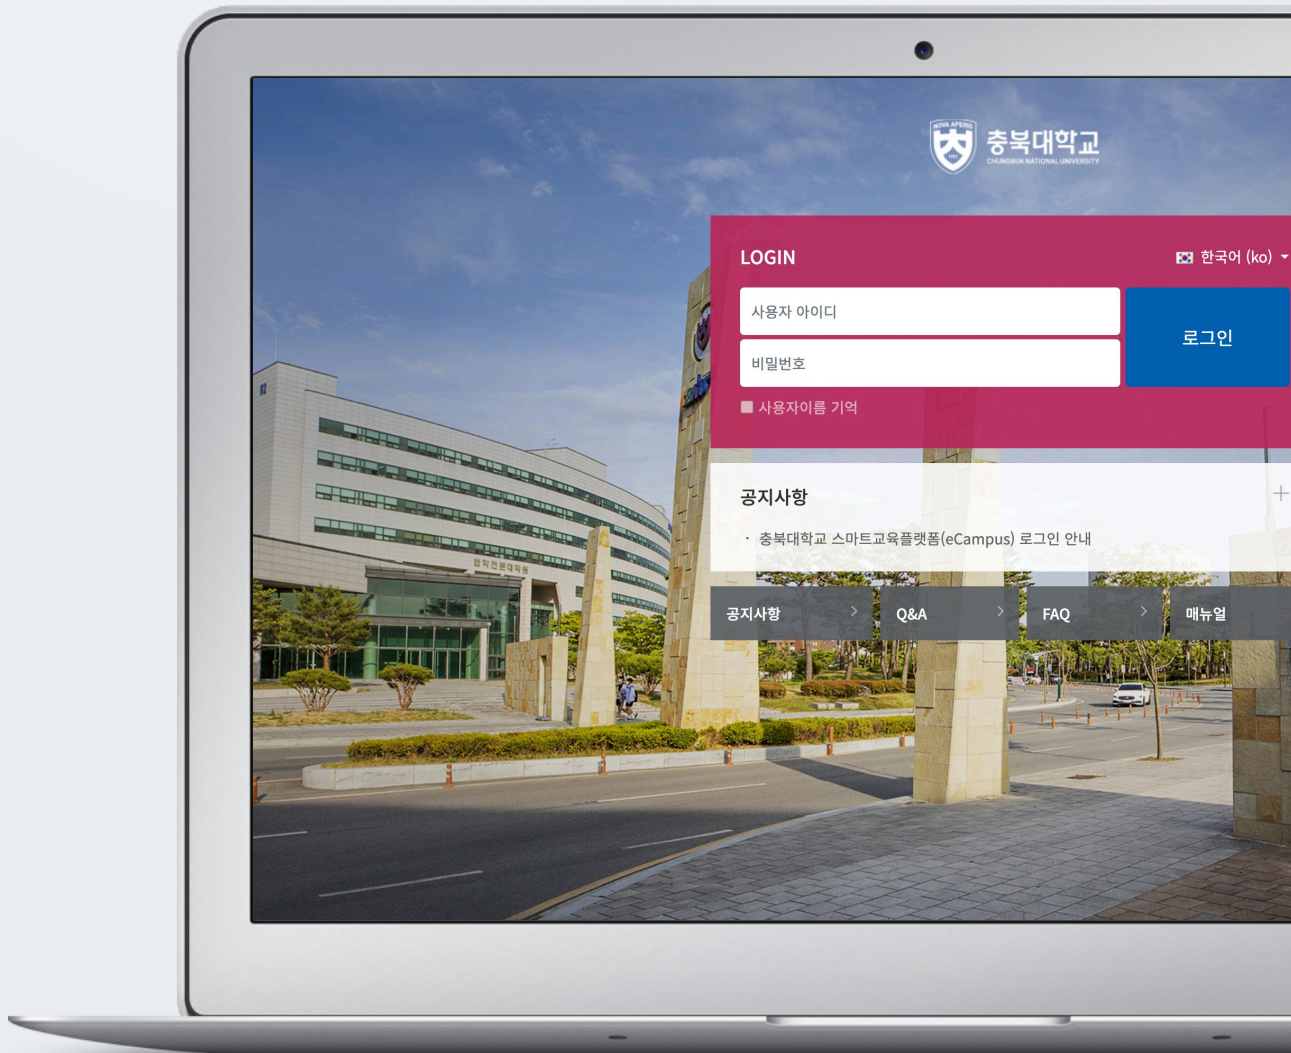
NOVA APERIO
충북대학교
CHUNGBUK NATIONAL UNIVERSITY

LOGIN
한국어 (ko)

사용자 아이디
비밀번호
로그인
사용자이름 기억

공지사항
+
· 충북대학교 스마트교육플랫폼(eCampus) 로그인 안내

공지사항 >
Q&A >
FAQ >
매뉴얼